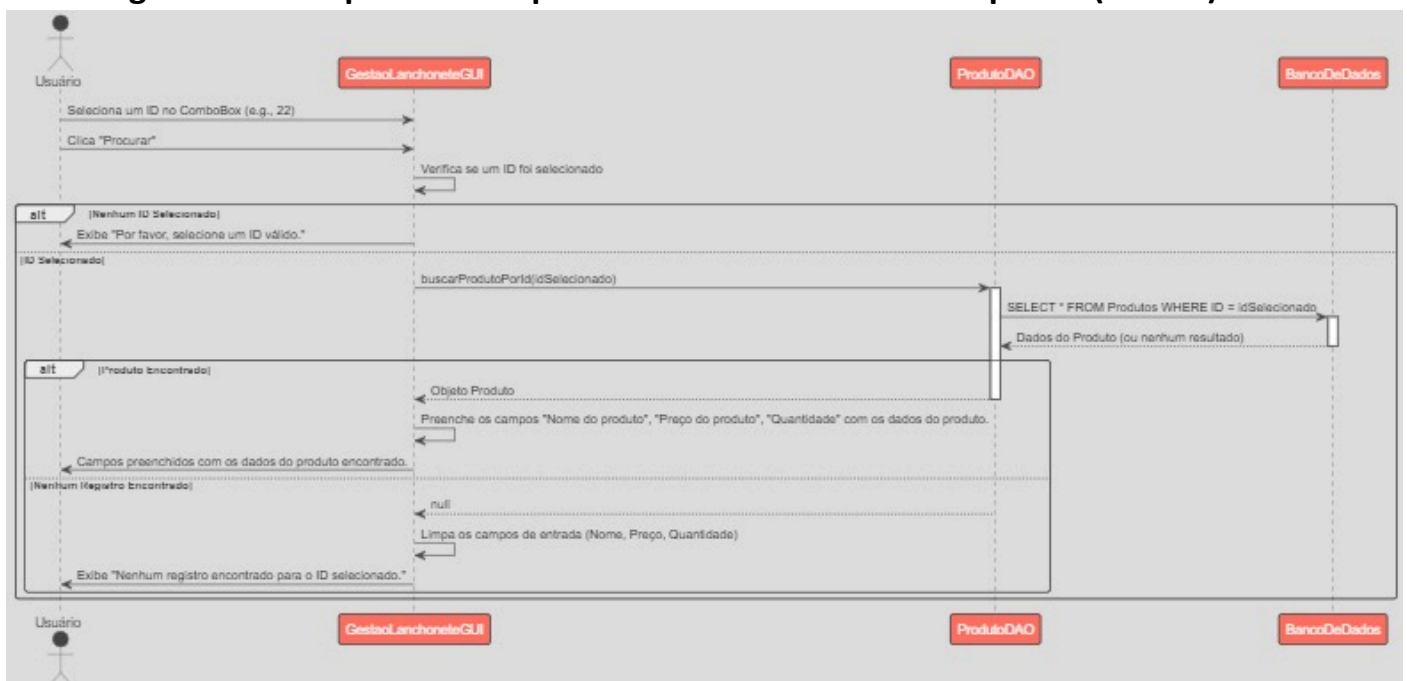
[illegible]

Usuário

GestaoLanchoneteGUI

ProdutoDAO

BancoDeDados

Seleciona um ID no ComboBox (e.g., 22)

Clica "Procurar"

Verifica se um ID foi selecionado

alt [Nenhum ID Selecionado]

Exibe "Por favor, selecione um ID válido."

[ID Selecionado]

buscarProdutoPorId(idSelecionado)

SELECT * FROM Produtos WHERE ID = idSelecionado

Dados do Produto (ou nenhum resultado)

alt [Produto Encontrado]

Objeto Produto

Preenche os campos "Nome do produto", "Preço do produto", "Quantidade" com os dados do produto.

Campos preenchidos com os dados do produto encontrado.

[Nenhum Registro Encontrado]

null

Limpa os campos de entrada (Nome, Preço, Quantidade)

Exibe "Nenhum registro encontrado para o ID selecionado."

Usuário

GestaoLanchoneteGUI

ProdutoDAO

BancoDeDados